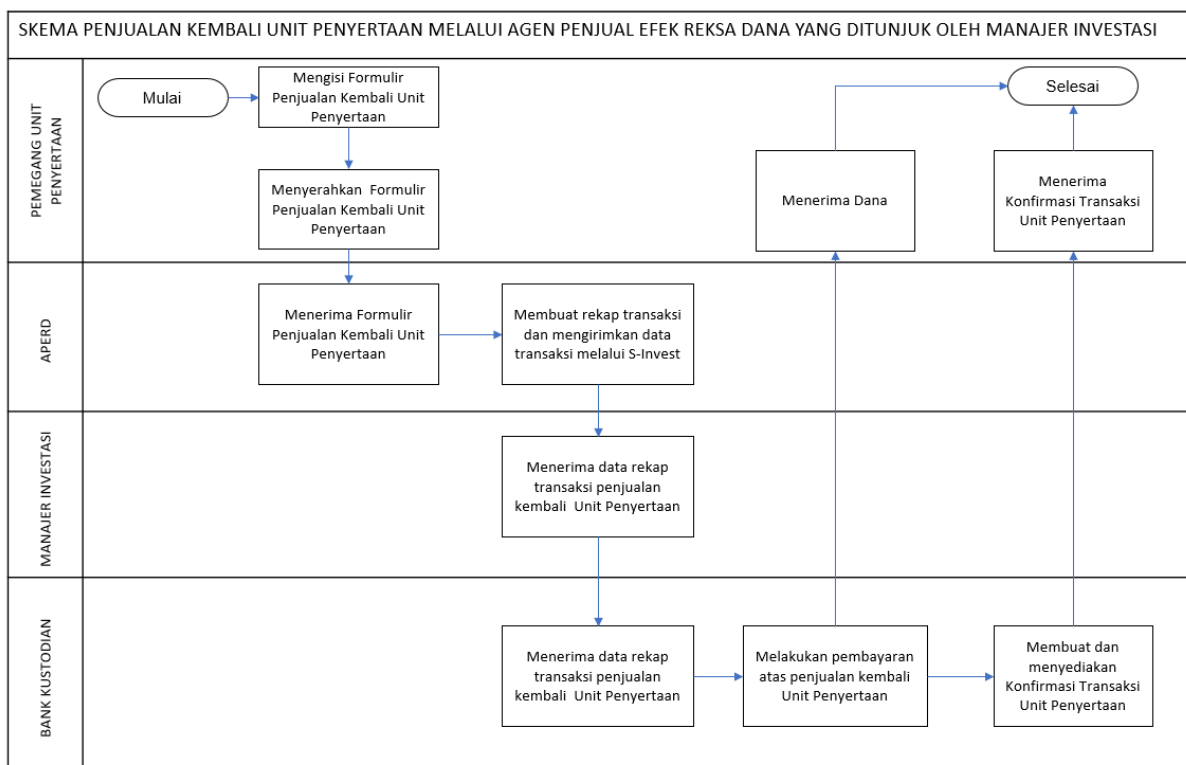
SKEMA PENJUALAN KEMBALI UNIT PENYERTAAN MELALUI AGEN PENJUAL EFEK REKSA DANA YANG DITUNJUK OLEH MANAJER INVESTASI

PEMEGANG UNIT PENYERTAAN

Mulai

Mengisi Formulir Penjualan Kembali Unit Penyertaan

Menyerahkan Formulir Penjualan Kembali Unit Penyertaan

Menerima Dana

Selesai

Menerima Konfirmasi Transaksi Unit Penyertaan

APERD

Menerima Formulir Penjualan Kembali Unit Penyertaan

Membuat rekap transaksi dan mengirimkan data transaksi melalui S-Invest

MANAJER INVESTASI

Menerima data rekap transaksi penjualan kembali Unit Penyertaan

BANK KUSTODIAN

Menerima data rekap transaksi penjualan kembali Unit Penyertaan

Melakukan pembayaran atas penjualan kembali Unit Penyertaan

Membuat dan menyediakan Konfirmasi Transaksi Unit Penyertaan